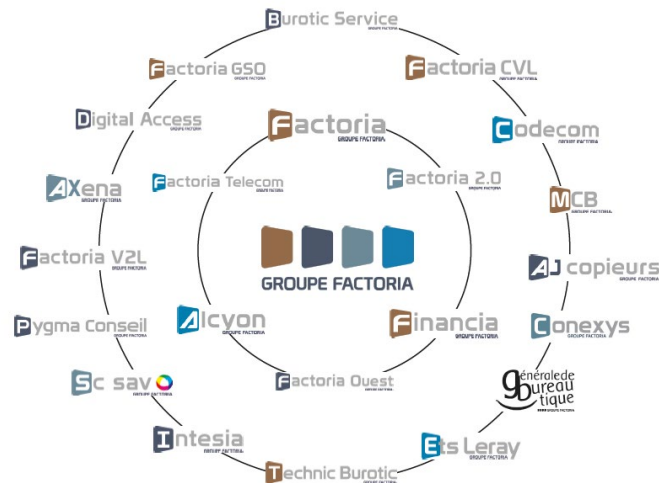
Burotic Service
GROUPE FACTORIA

Factoria GSO
GROUPE FACTORIA

Factoria CVL

Digital Access
GROUPE FACTORIA

Factoria
GROUPE FACTORIA

Codecom
GROUPE FACTORIA

Factoria Telecom

Factoria 2.0
GROUPE FACTORIA

AXena
GROUPE FACTORIA

MCB
GROUPE FACTORIA

GROUPE FACTORIA

Factoria V2L
GROUPE FACTORIA

AJ copieurs
GROUPE FACTORIA

Pygma Conseil
GROUPE FACTORIA

Alcyon

Financia
GROUPE FACTORIA

Conexys
GROUPE FACTORIA

Sc sav
GROUPE FACTORIA

Factoria Ouest
GROUPE FACTORIA

générale de bureautique
GROUPE FACTORIA

Intesia
GROUPE FACTORIA

Ets Leray
GROUPE FACTORIA

Technic Burotic
GROUPE FACTORIA